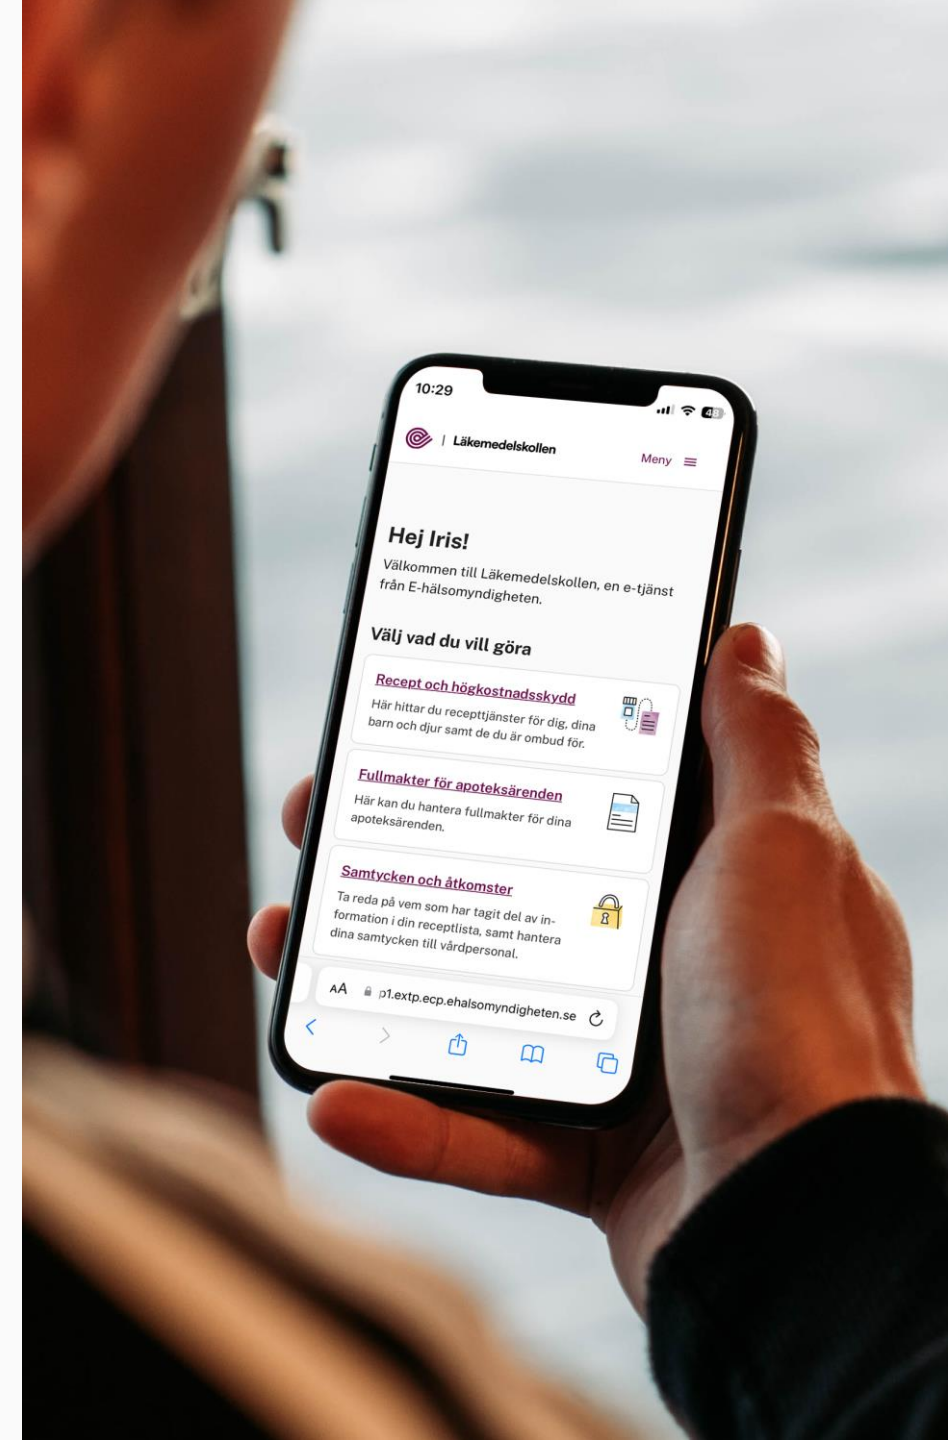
10:29

48

| Läkemedelskollen

Meny

Hej Iris!

Välkommen till Läkemedelskollen, en e-tjänst från E-hälsomyndigheten.

Välj vad du vill göra

Recept och högkostnadsskydd

Här hittar du recepttjänster för dig, dina barn och djur samt de du är ombud för.

Fullmakter för apoteksärenden

Här kan du hantera fullmakter för dina apoteksärenden.

Samtycken och åtkomster

Ta reda på vem som har tagit del av information i din receptlista, samt hantera dina samtycken till vårdpersonal.

AA p1.extp.ecp.ehalsomyndigheten.se